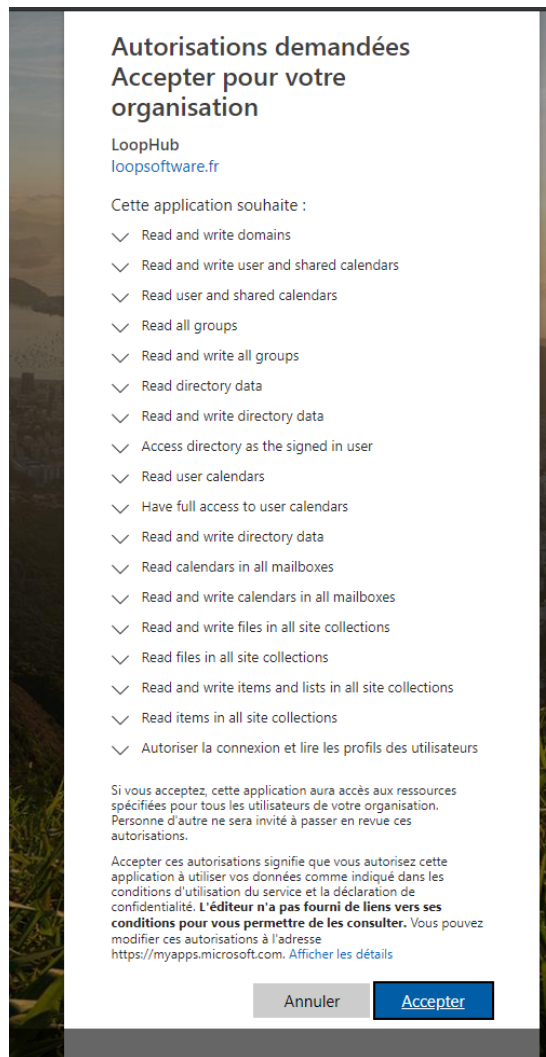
Autorisations demandées
Accepter pour votre organisation

LoopHub
loopsoftware.fr

Cette application souhaite :

Read and write domains
Read and write user and shared calendars
Read user and shared calendars
Read all groups
Read and write all groups
Read directory data
Read and write directory data
Access directory as the signed in user
Read user calendars
Have full access to user calendars
Read and write directory data
Read calendars in all mailboxes
Read and write calendars in all mailboxes
Read and write files in all site collections
Read files in all site collections
Read and write items and lists in all site collections
Read items in all site collections
Autoriser la connexion et lire les profils des utilisateurs

Si vous acceptez, cette application aura accès aux ressources spécifiées pour tous les utilisateurs de votre organisation. Personne d'autre ne sera invité à passer en revue ces autorisations.

Accepter ces autorisations signifie que vous autorisez cette application à utiliser vos données comme indiqué dans les conditions d'utilisation du service et la déclaration de confidentialité. L'éditeur n'a pas fourni de liens vers ses conditions pour vous permettre de les consulter. Vous pouvez modifier ces autorisations à l'adresse https://myapps.microsoft.com. Afficher les détails

Annuler
Accepter